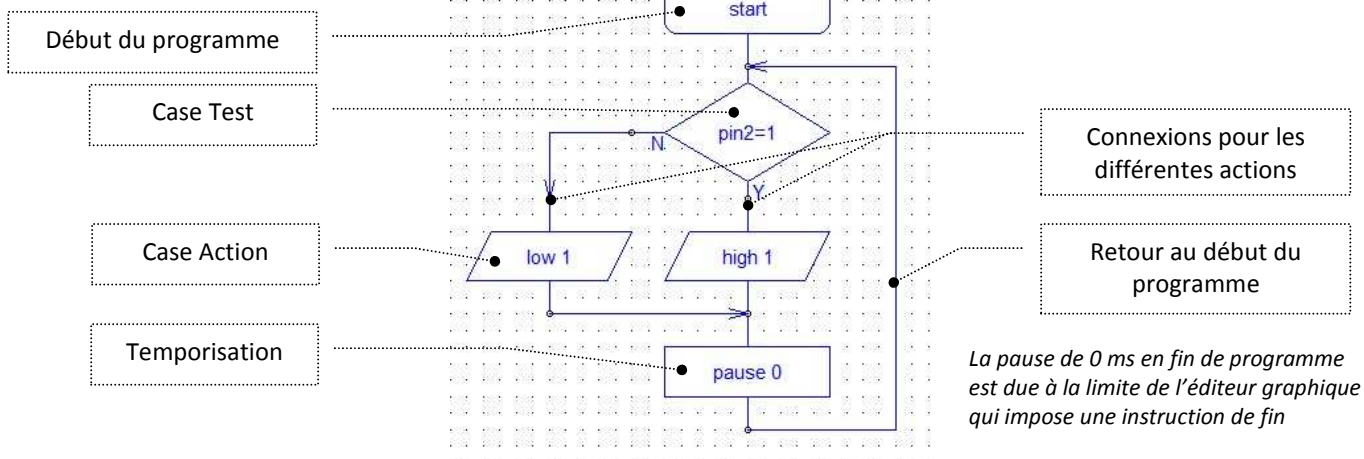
Début du programme

start

Case Test

pin2=1

N

Y

Connexions pour les différentes actions

Case Action

low 1

high 1

Retour au début du programme

Temporisation

pause 0

La pause de 0 ms en fin de programme est due à la limite de l'éditeur graphique qui impose une instruction de fin